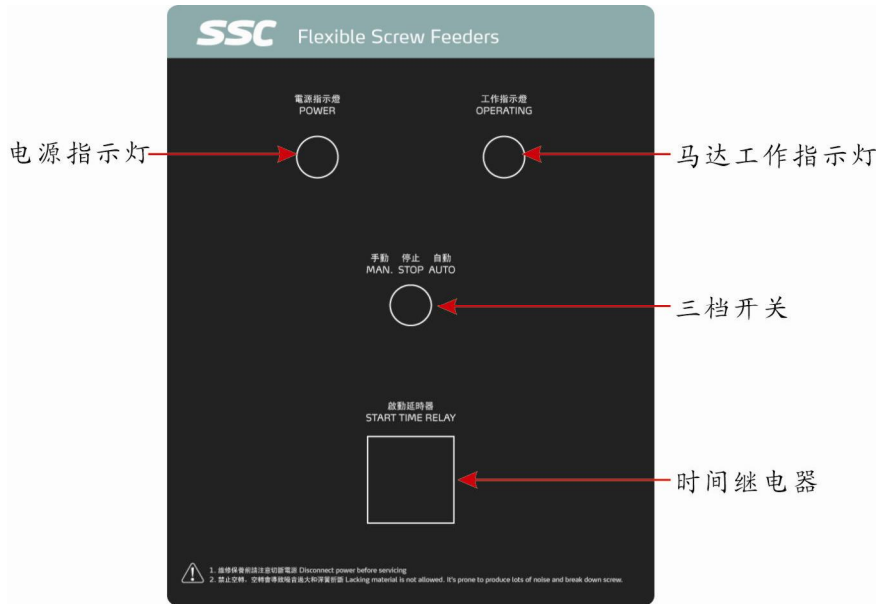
SSC Flexible Screw Feeders

電源指示燈
POWER

工作指示燈
OPERATING

电源指示灯

马达工作指示灯

手動 停止 自動
MAN. STOP AUTO

三档开关

啟動延時器
START TIME RELAY

时间继电器

1. 維修保養前請注意切斷電源 Disconnect power before servicing
2. 禁止空轉，空轉會導致噪音過大和彈簧折斷 Lacking material is not allowed. It's prone to produce lots of noise and break down screw.